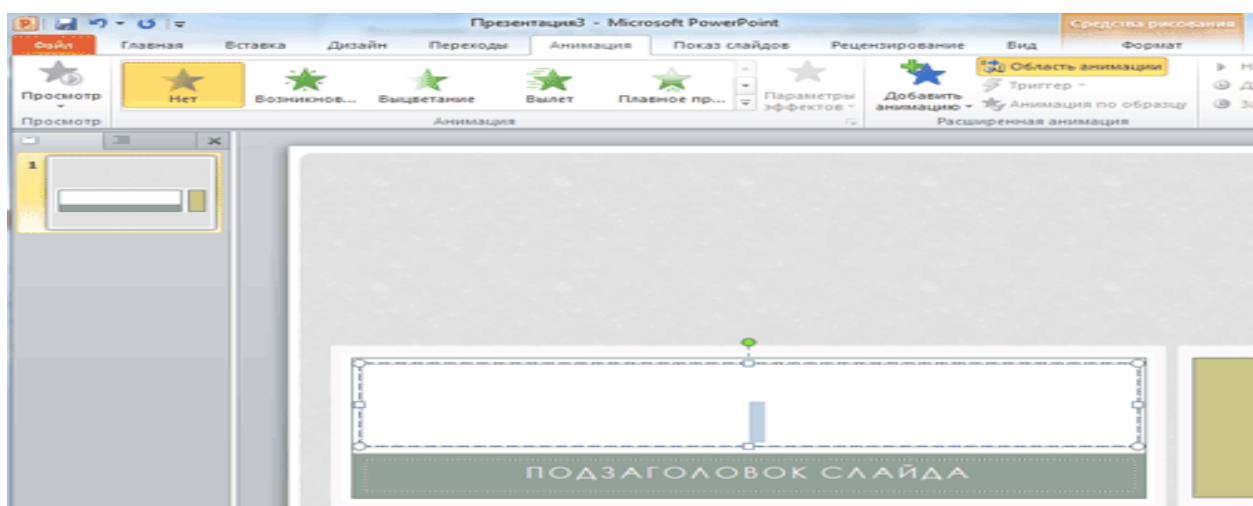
Презентация3 - Microsoft PowerPoint

Средства рисования

Файл Главная Вставка Дизайн Переходы Анимация Показ слайдов Рецензирование Вид Формат

Просмотр

Нет Возникнов... Выцветание Вылет Плавное пр...

Параметры эффектов

Добавить анимацию

Область анимации

Триггер

Анимация по образцу

Н
Д
За

Просмотр

Анимация

Расширенная анимация

1

ПОДЗАГОЛОВОК СЛАЙДА